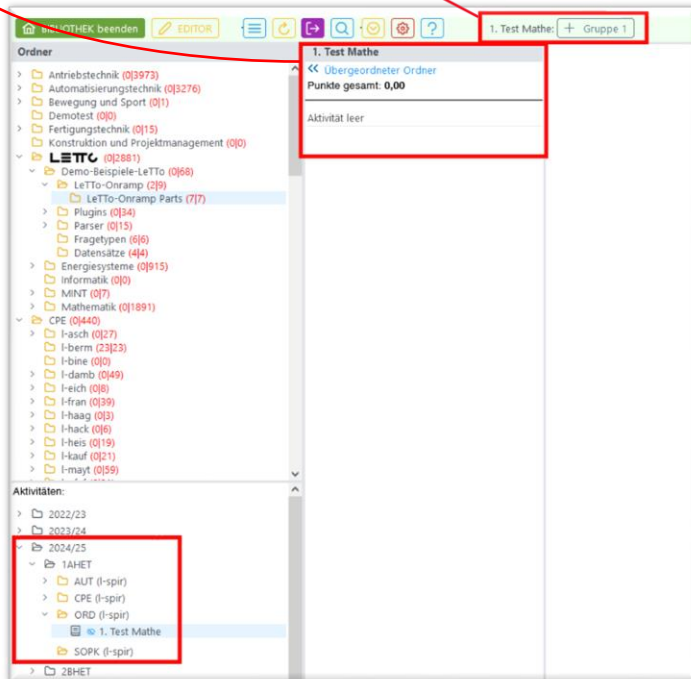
BIBLIOTHEK beenden
EDITOR
1. Test Mathe: + Gruppe 1

Ordner
Antriebstechnik (0|3973)
Automatisierungstechnik (0|3276)
Bewegung und Sport (0|1)
Demotest (0|0)
Fertigungstechnik (0|15)
Konstruktion und Projektmanagement (0|0)
LETTO (0|2881)
Demo-Beispiele-LeTTo (0|68)
LeTTo-Onramp (2|9)
LeTTo-Onramp Parts (7|7)
Plugins (0|34)
Parser (0|15)
Fragetypen (6|6)
Datensätze (4|4)
Energiesysteme (0|915)
Informatik (0|0)
MINT (0|7)
Mathematik (0|1891)
CPE (0|440)
l-asch (0|27)
l-berm (23|23)
l-bine (0|0)
l-damb (0|49)
l-eich (0|8)
l-fran (0|39)
l-haag (0|3)
l-hack (0|6)
l-heis (0|19)
l-kauf (0|21)
l-mayt (0|59)

Aktivitäten:
2022/23
2023/24
2024/25
1AHET
AUT (l-spir)
CPE (l-spir)
ORD (l-spir)
1. Test Mathe
SOPK (l-spir)
2BHET

1. Test Mathe
« Übergeordneter Ordner
Punkte gesamt: 0,00
Aktivität leer